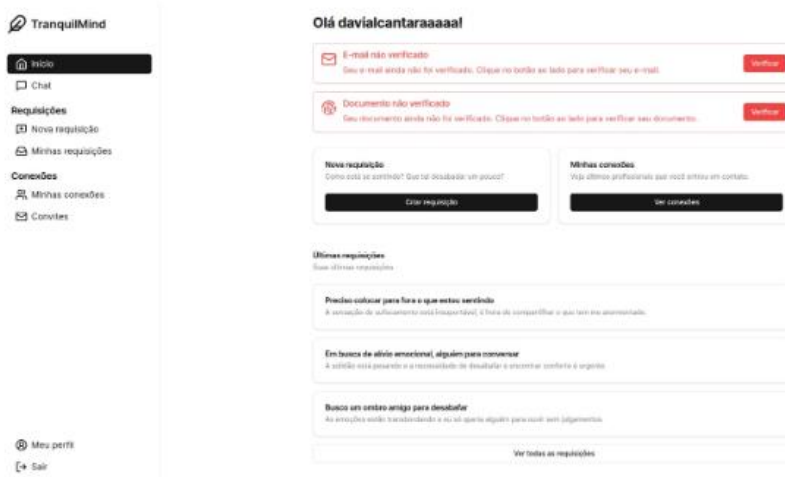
TranquilMind

Início
Chat
Requisições
Nova requisição
Minhas requisições
Conexões
Minhas conexões
Convites

Meu perfil
Sair

Olá davialcantaraaaaa!

E-mail não verificado
Seu e-mail ainda não foi verificado. Clique no botão ao lado para verificar seu e-mail.
Verificar

Documento não verificado
Seu documento ainda não foi verificado. Clique no botão ao lado para verificar seu documento.
Verificar

Nova requisição
Como está se sentindo? Que tal desabafar um pouco?
Criar requisição

Minhas conexões
Veja últimos profissionais que você entrou em contato.
Ver conexões

Últimas requisições
Suas últimas requisições

Preciso colocar para fora o que estou sentindo
A sensação de sufocamento está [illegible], é hora de compartilhar o que tem me atormentado.

Em busca de alívio emocional, alguém para conversar
A solidão está pesando e a necessidade de desabafar e encontrar conforto é urgente.

Busco um ombro amigo para desabafar
As emoções estão transbordando e eu só quero alguém para ouvir sem julgamentos.

Ver todas as requisições